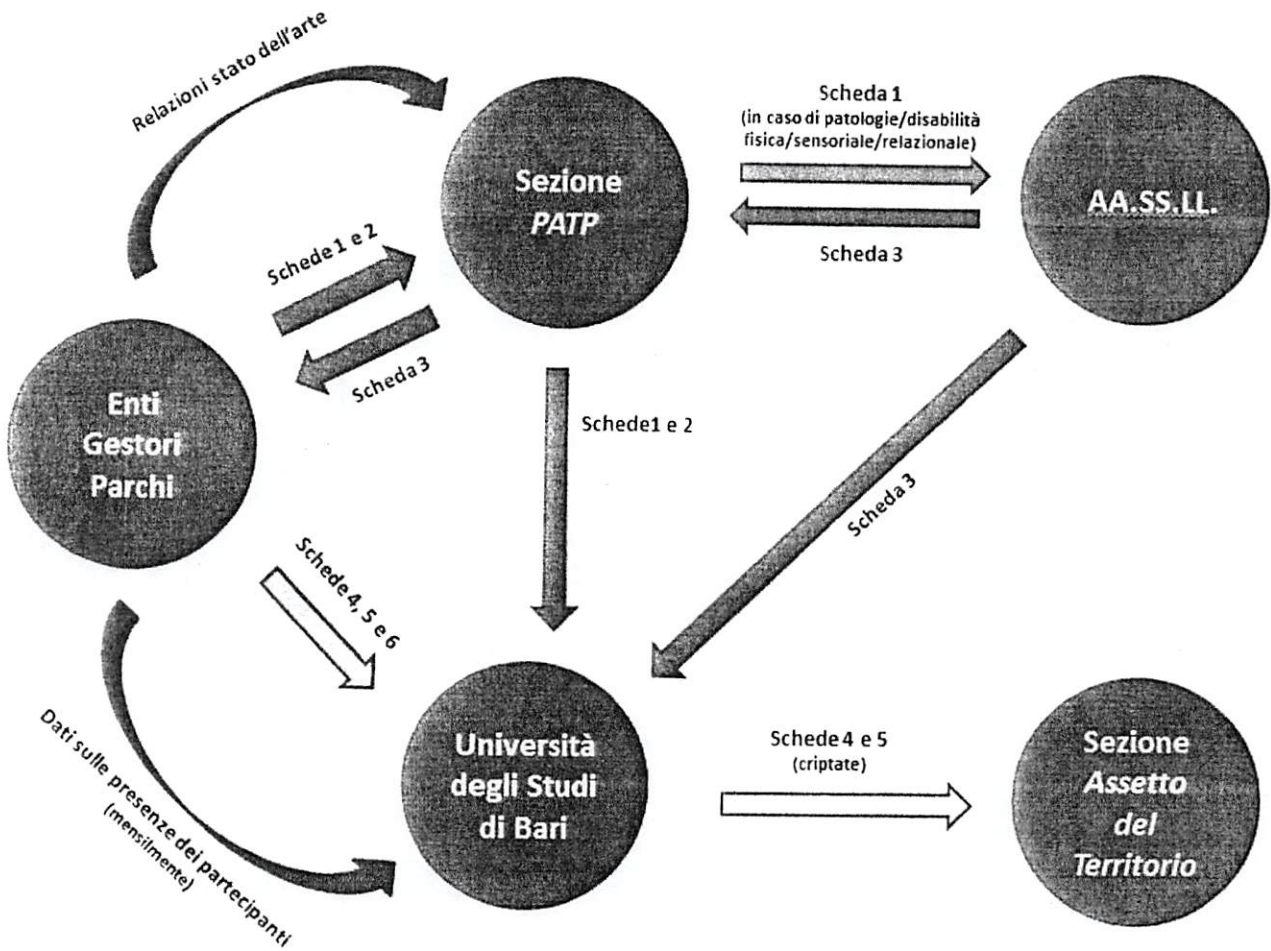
Relazioni stato dell'arte

Sezione
*PATP*

Scheda 1
(in caso di patologie/disabilità fisica/sensoriale/relazionale)

Scheda 3

AA.SS.LL.

Schede 1 e 2

Scheda 3

Enti
Gestori
Parchi

Schede1 e 2

Scheda 3

Schede 4, 5 e 6

Dati sulle presenze dei partecipanti
(mensilmente)

Università
degli Studi
di Bari

Schede 4 e 5
(criptate)

Sezione
*Assetto*
*del*
*Territorio*